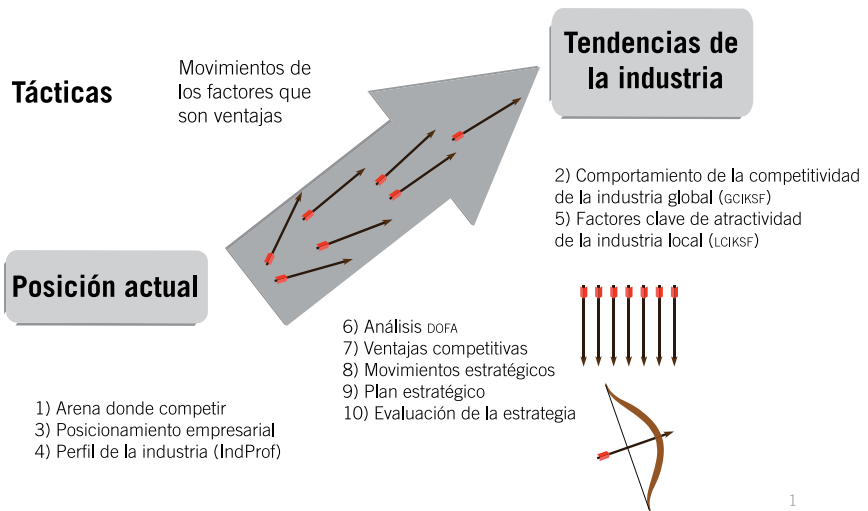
Tendencias de la industria

Tácticas

Movimientos de los factores que son ventajas

2) Comportamiento de la competitividad de la industria global (GCIKSF)
5) Factores clave de atractividad de la industria local (LCIKSF)

Posición actual

6) Análisis DOFA
7) Ventajas competitivas
8) Movimientos estratégicos
9) Plan estratégico
10) Evaluación de la estrategia

1) Arena donde competir
3) Posicionamiento empresarial
4) Perfil de la industria (IndProf)

1